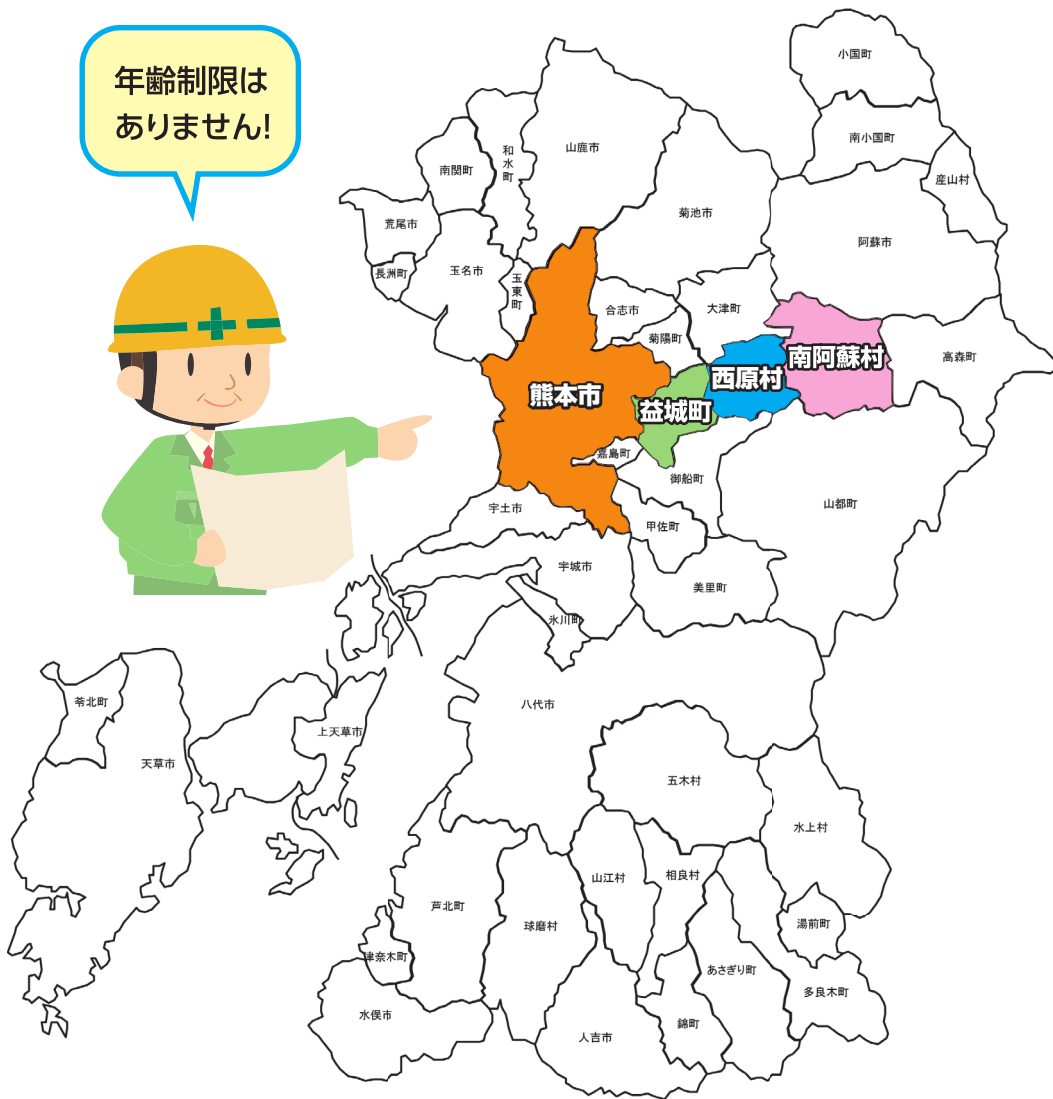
年齢制限はありません!

小国町
南小国町
産山村
和水町
山鹿市
南関町
荒尾市
長洲町
玉名市
玉東町
菊池市
阿蘇市
合志市
大津町
菊陽町
南阿蘇村
高森町
西原村
熊本市
益城町
嘉島町
御船町
山都町
宇土市
甲佐町
宇城市
美里町
氷川町
苓北町
天草市
上天草市
八代市
五木村
水上村
山江村
相良村
芦北町
球磨村
湯前町
津奈木町
あさぎり町
多良木町
水俣市
人吉市
錦町